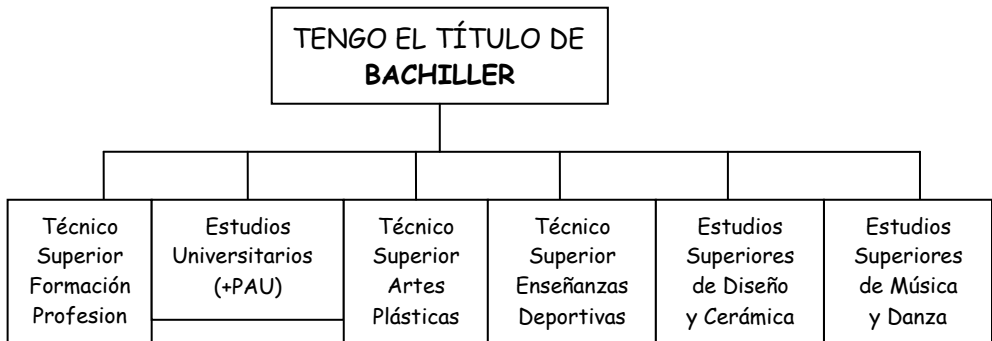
TENGO EL TÍTULO DE
**BACHILLER**

Técnico Superior Formación Profesion

Estudios Universitarios (+PAU)

Técnico Superior Artes Plásticas

Técnico Superior Enseñanzas Deportivas

Estudios Superiores de Diseño y Cerámica

Estudios Superiores de Música y Danza